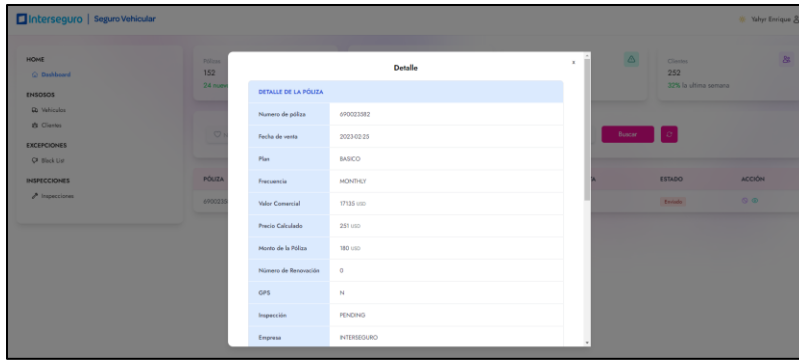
Interseguro | Seguro Vehicular

Yahyr Enrique

HOME
Dashboard
ENSOSOS
Vehiculos
Clientes
EXCEPCIONES
Black List
INSPECCIONES
Inspecciones

Pólizas
152
24 nuevo

Clientes
252
32% la ultima semana

Buscar

PÓLIZA
690023

ESTADO
ACCIÓN
Enviado

Detalle

DETALLE DE LA PÓLIZA

| | |
|---|---|
| Numero de póliza | 690023382 |
| Fecha de venta | 2023-02-25 |
| Plan | BASICO |
| Frecuencia | MONTHLY |
| Valor Comercial | 17135 USD |
| Precio Calculado | 251 USD |
| Monto de la Póliza | 180 USD |
| Número de Renovación | 0 |
| GPS | N |
| Inspección | PENDING |
| Empresa | INTERSEGURO |